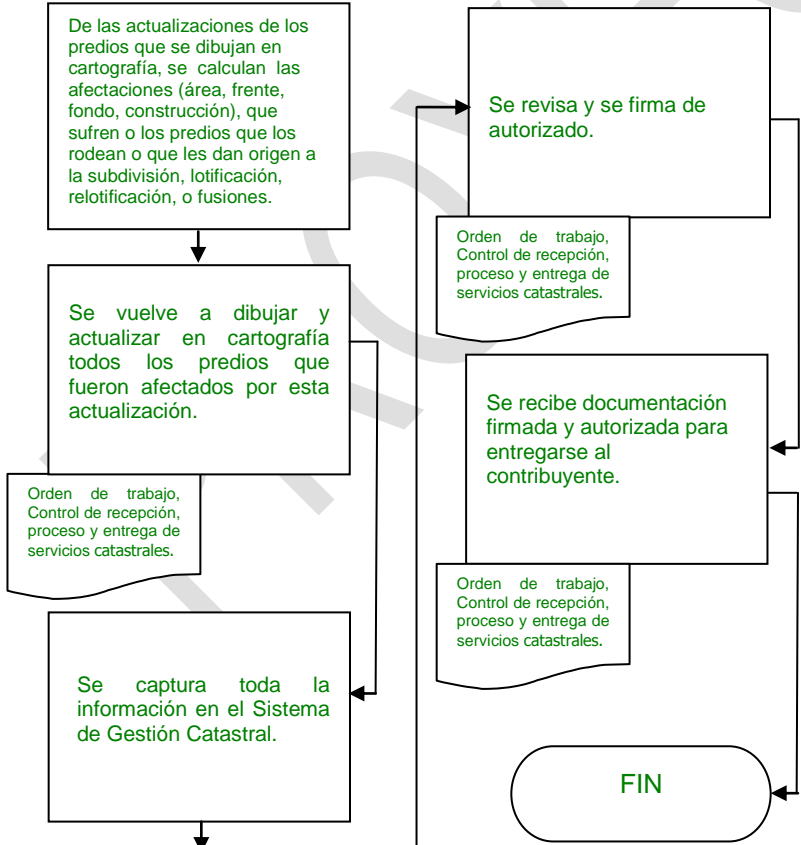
De las actualizaciones de los predios que se dibujan en cartografía, se calculan las afectaciones (área, frente, fondo, construcción), que sufren o los predios que los rodean o que les dan origen a la subdivisión, lotificación, relotificación, o fusiones.

Se vuelve a dibujar y actualizar en cartografía todos los predios que fueron afectados por esta actualización.

Orden de trabajo, Control de recepción, proceso y entrega de servicios catastrales.

Se captura toda la información en el Sistema de Gestión Catastral.

Se revisa y se firma de autorizado.

Orden de trabajo, Control de recepción, proceso y entrega de servicios catastrales.

Se recibe documentación firmada y autorizada para entregarse al contribuyente.

Orden de trabajo, Control de recepción, proceso y entrega de servicios catastrales.

FIN